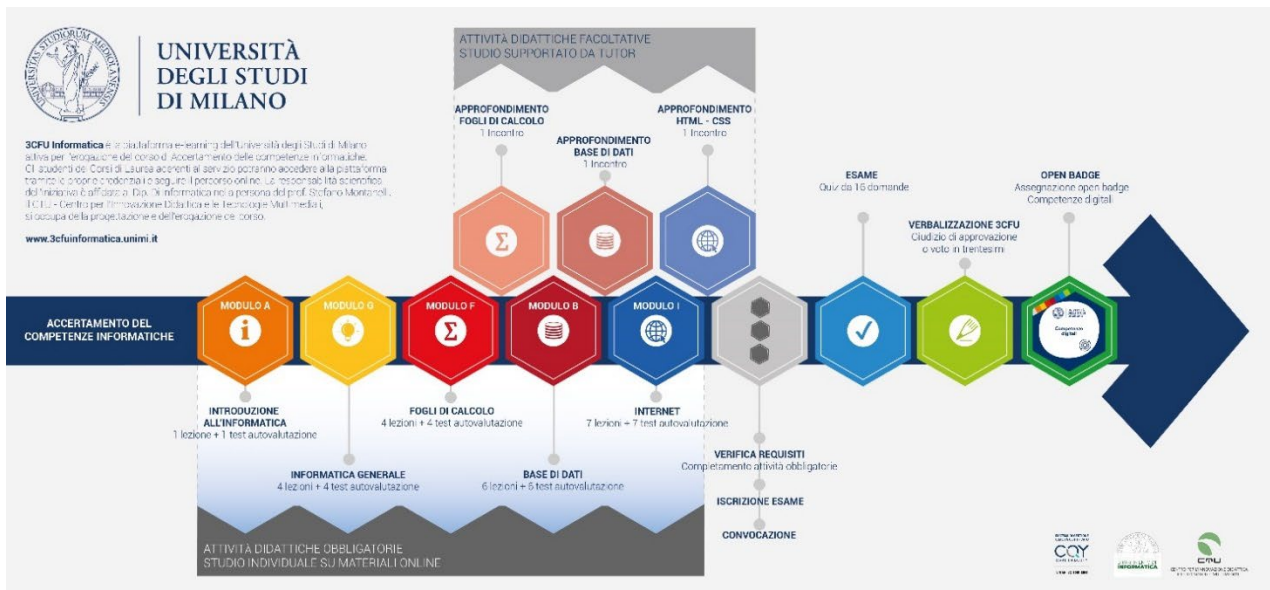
UNIVERSITÀ DEGLI STUDI DI MILANO

3CFU Informatica è la piattaforma e-learning dell'Università degli Studi di Milano attiva per l'erogazione del corso di Accertamento delle competenze informatiche. Gli studenti dei Corsi di Laurea aderenti al servizio potranno accedere alla piattaforma tramite le proprie credenziali e seguire il percorso online. La responsabilità scientifica dell'iniziativa è affidata al Dip. di Informatica nella persona del prof. Stefano Montanelli. Il CTU - Centro per l'Innovazione Didattica e le Tecnologie Multimediali, si occupa della progettazione e dell'erogazione del corso.

www.3cfuinformatica.unimi.it

ATTIVITÀ DIDATTICHE FACOLTATIVE
STUDIO SUPPORTATO DA TUTOR

APPROFONDIMENTO FOGLI DI CALCOLO
1 Incontro

APPROFONDIMENTO BASE DI DATI
1 Incontro

APPROFONDIMENTO HTML - CSS
1 Incontro

ESAME
Quiz da 16 domande

VERBALIZZAZIONE 3CFU
Giudizio di approvazione o voto in trentesimi

OPEN BADGE
Assegnazione open badge
Competenze digitali

ACCERTAMENTO DEL COMPETENZE INFORMATICHE

MODULO A
MODULO G
MODULO F
MODULO B
MODULO I

Competenze digitali

INTRODUZIONE ALL'INFORMATICA
1 lezione + 1 test autovalutazione

INFORMATICA GENERALE
4 lezioni + 4 test autovalutazione

FOGLI DI CALCOLO
4 lezioni + 4 test autovalutazione

BASE DI DATI
6 lezioni + 6 test autovalutazione

INTERNET
7 lezioni + 7 test autovalutazione

VERIFICA REQUISITI
Completamento attività obbligatorie

ISCRIZIONE ESAME

CONVOCAZIONE

ATTIVITÀ DIDATTICHE OBBLIGATORIE
STUDIO INDIVIDUALE SU MATERIALI ONLINE

CQY

INFORMATICA

CTU